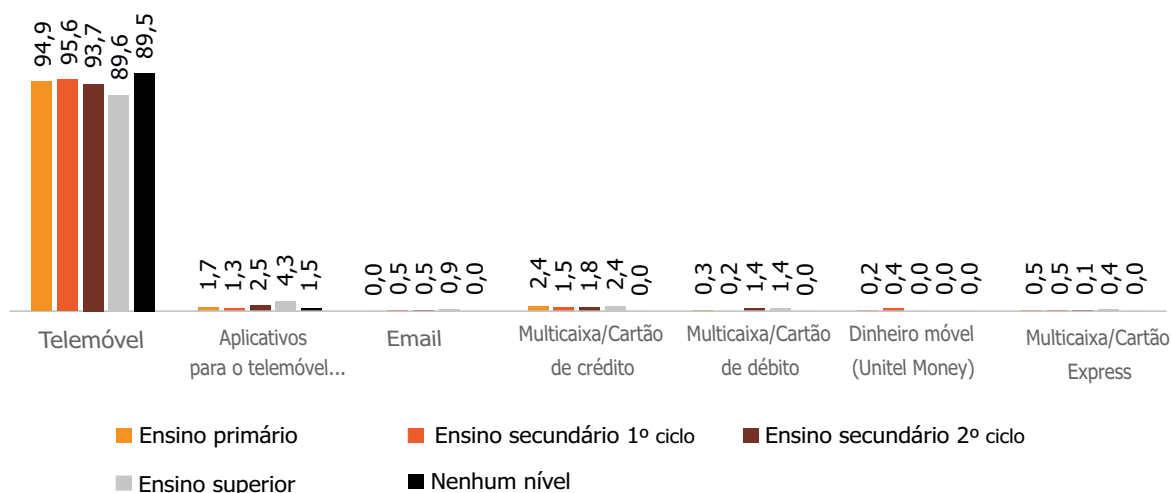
94,9 95,6 93,7 89,6 89,5

1,7 1,3 2,5 4,3 1,5

0,0 0,5 0,5 0,9 0,0

2,4 1,5 1,8 2,4 0,0

0,3 0,2 1,4 1,4 0,0

0,2 0,4 0,0 0,0 0,0

0,5 0,5 0,1 0,4 0,0

Telemóvel

Aplicativos para o telemóvel...

Email

Multicaixa/Cartão de crédito

Multicaixa/Cartão de débito

Dinheiro móvel (Unitel Money)

Multicaixa/Cartão Express

Ensino primário

Ensino secundário 1º ciclo

Ensino secundário 2º ciclo

Ensino superior

Nenhum nível